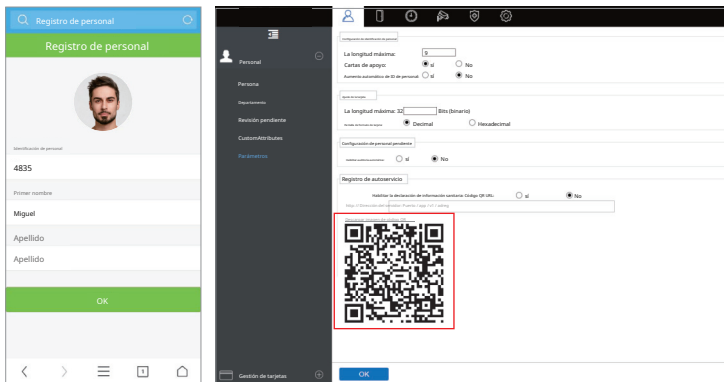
Registro de personal

Registro de personal

Identificación de personal

4835

Primer nombre

Miguel

Apellido

Apellido

OK

1

Personal

Persona

Departamento

Revisión pendiente

CustomAttributes

Parámetros

Gestión de tarjetas

Configuración de identificación de personal

La longitud máxima: 9

Cartas de apoyo: sí No

Aumento automático de ID de personal: sí No

Ajuste de tarjeta

La longitud máxima: 32 Bits (binario)

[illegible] Decimal Hexadecimal

Configuración de personal pendiente

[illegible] sí No

Registro de autoservicio

Habilitar la declaración de información sanitaria Código QR URL: sí No

http:// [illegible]

Descargar imagen de código QR

OK